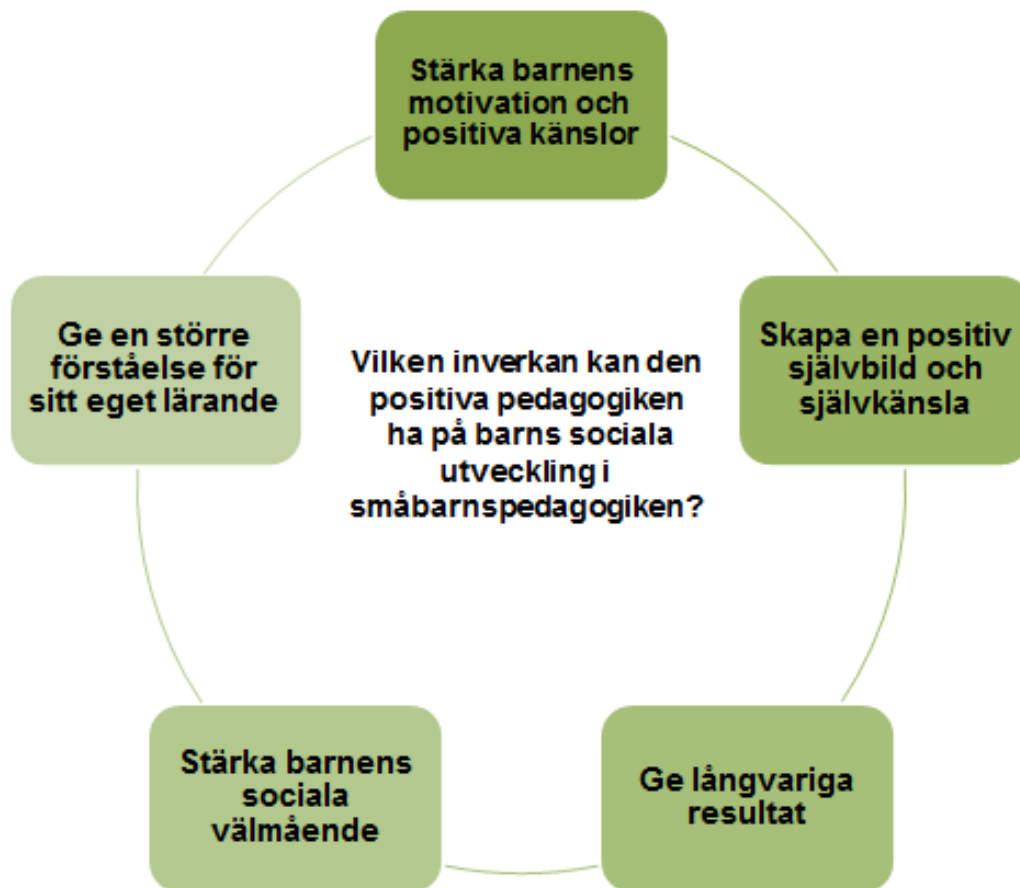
Stärka barnens motivation och positiva känslor

Skapa en positiv självbild och självkänsla

Ge långvariga resultat

Stärka barnens sociala välmående

Ge en större förståelse för sitt eget lärande

Vilken inverkan kan den positiva pedagogiken ha på barns sociala utveckling i småbarnspedagogiken?